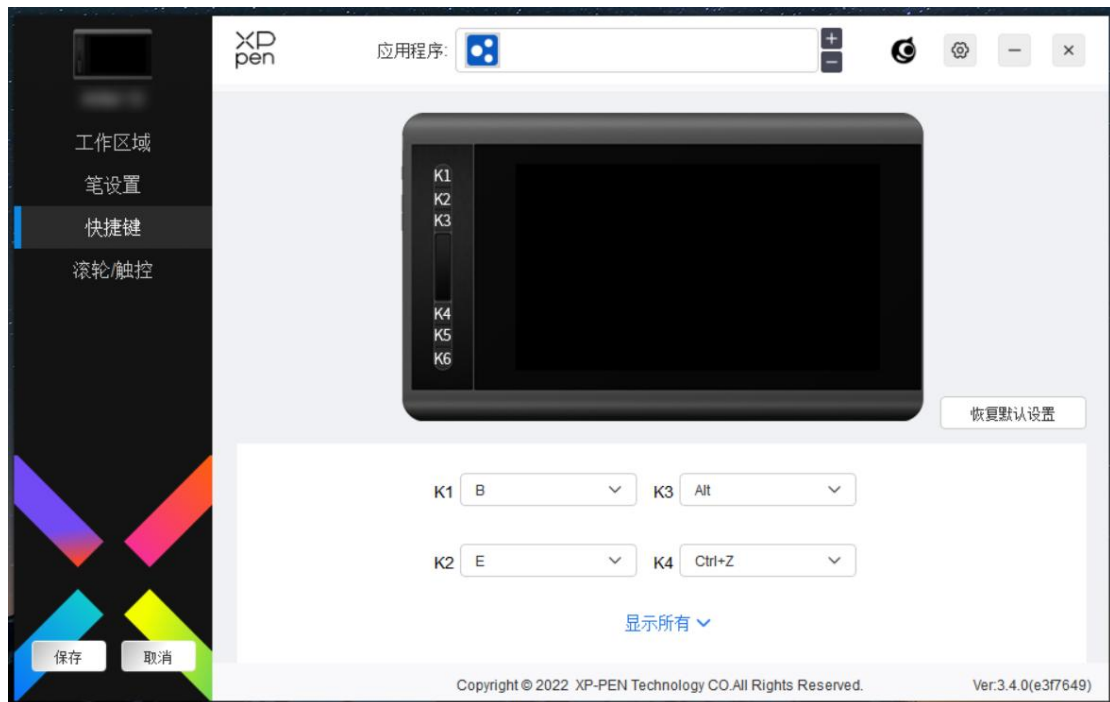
XP pen

应用程序:

+

−

×

工作区域

笔设置

快捷键

滚轮/触控

K1
K2
K3
K4
K5
K6

恢复默认设置

K1 B

K3 Alt

K2 E

K4 Ctrl+Z

显示所有

保存

取消

Copyright © 2022 XP-PEN Technology CO.All Rights Reserved.

Ver:3.4.0(e3f7649)